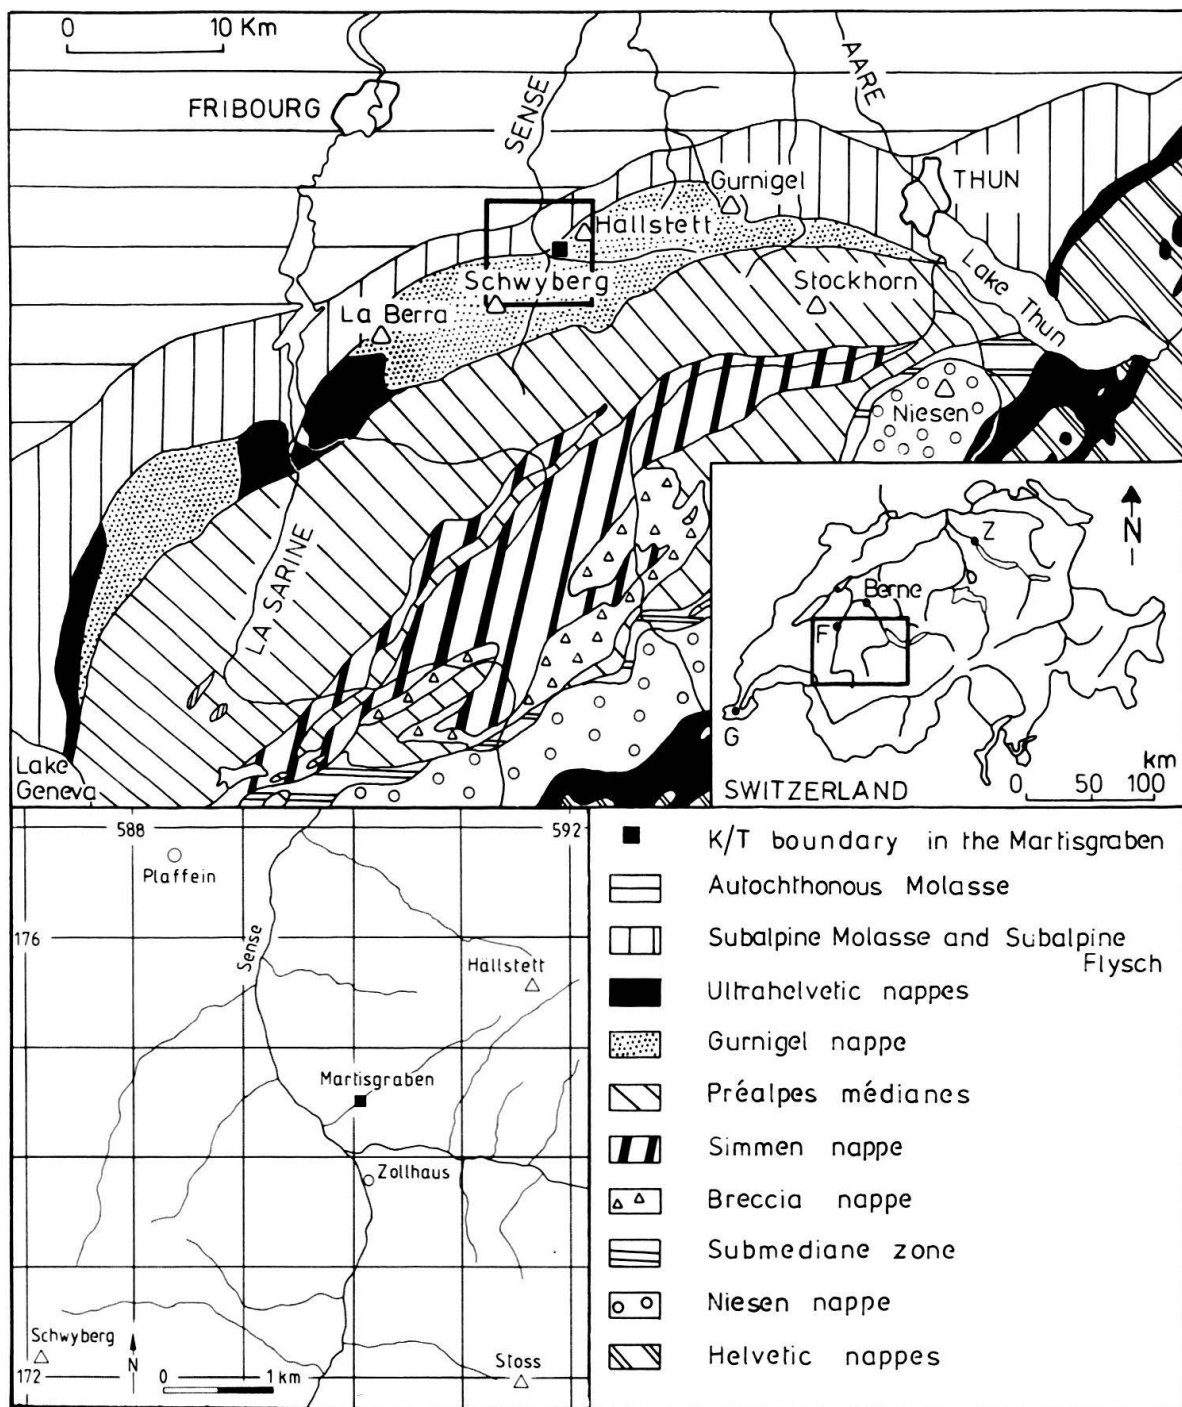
0 10 Km

FRIBOURG

SENSE

AARE

THUN

Gurnigel

Hallstett

Schwyberg

Stockhorn

Lake Thun

La Berra

Niesen

LA SARINE

Lake Geneva

N

Z

Berne

F

G

SWITZERLAND

km
0 50 100

588

592

Plaffein

176

Sense

Hallstett

Martisgraben

Zollhaus

Schwyberg

N

0 1 km

Stoss

172

K/T boundary in the Martisgraben

Autochthonous Molasse

Subalpine Molasse and Subalpine Flysch

Ultrahelvetic nappes

Gurnigel nappe

Préalpes médianes

Simmen nappe

Breccia nappe

Submediane zone

Niesen nappe

Helvetic nappes